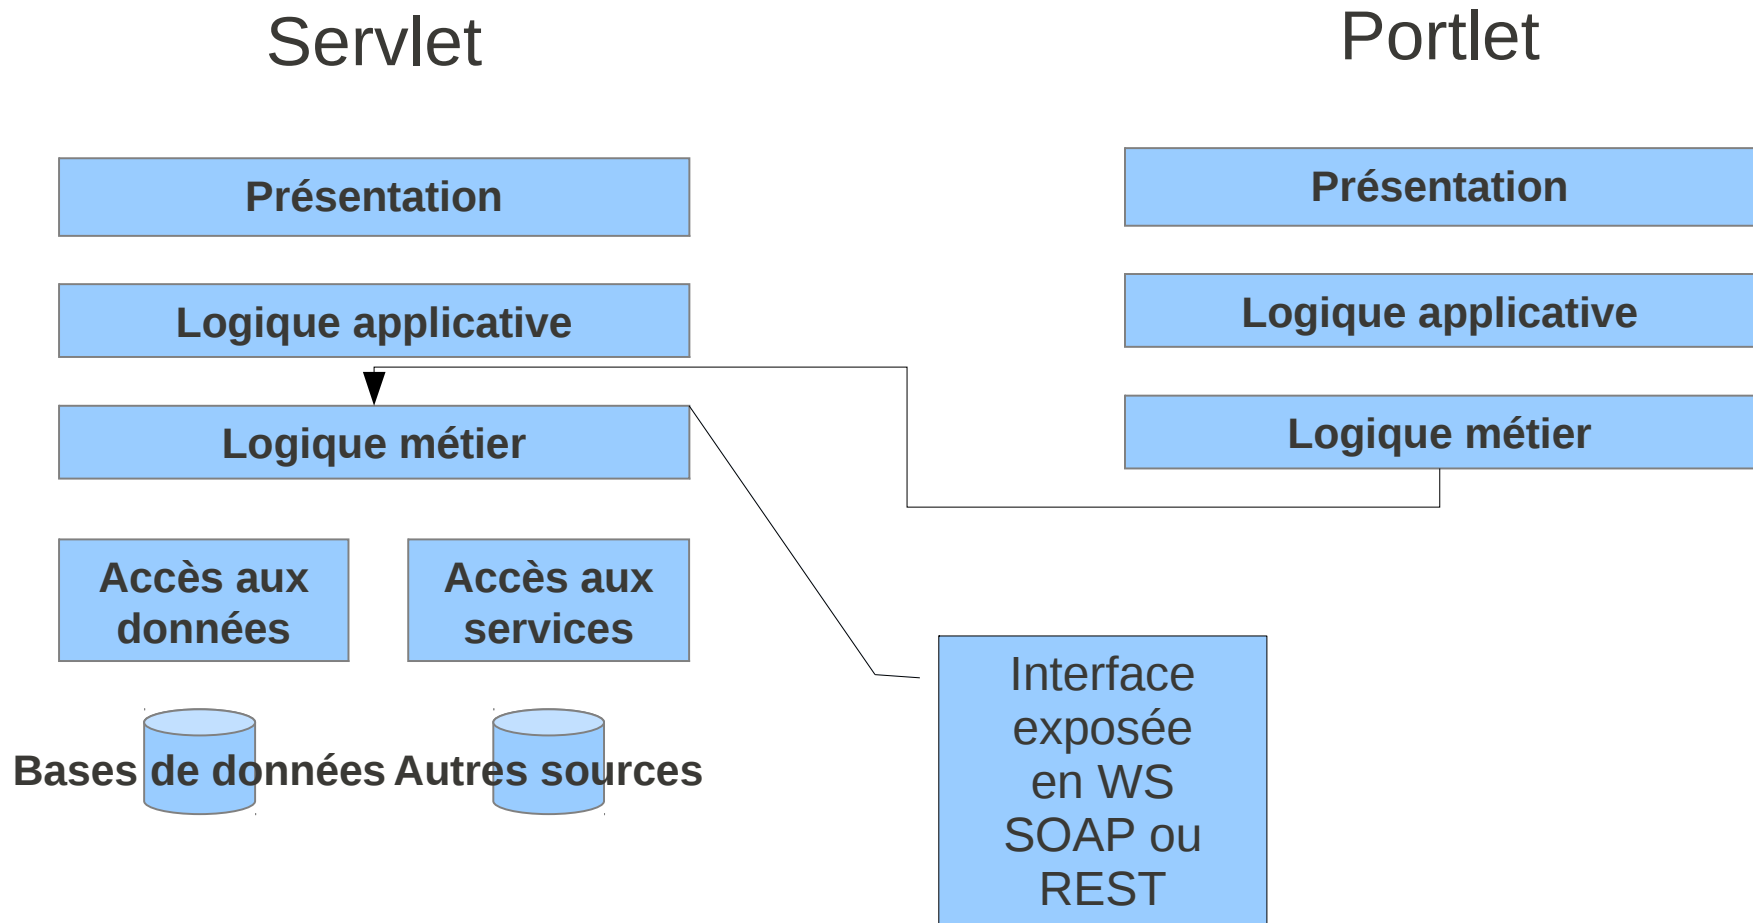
Servlet

Portlet

Présentation

Logique applicative

Logique métier

Accès aux données

Accès aux services

Bases de données

Autres sources

Présentation

Logique applicative

Logique métier

Interface exposée en WS SOAP ou REST